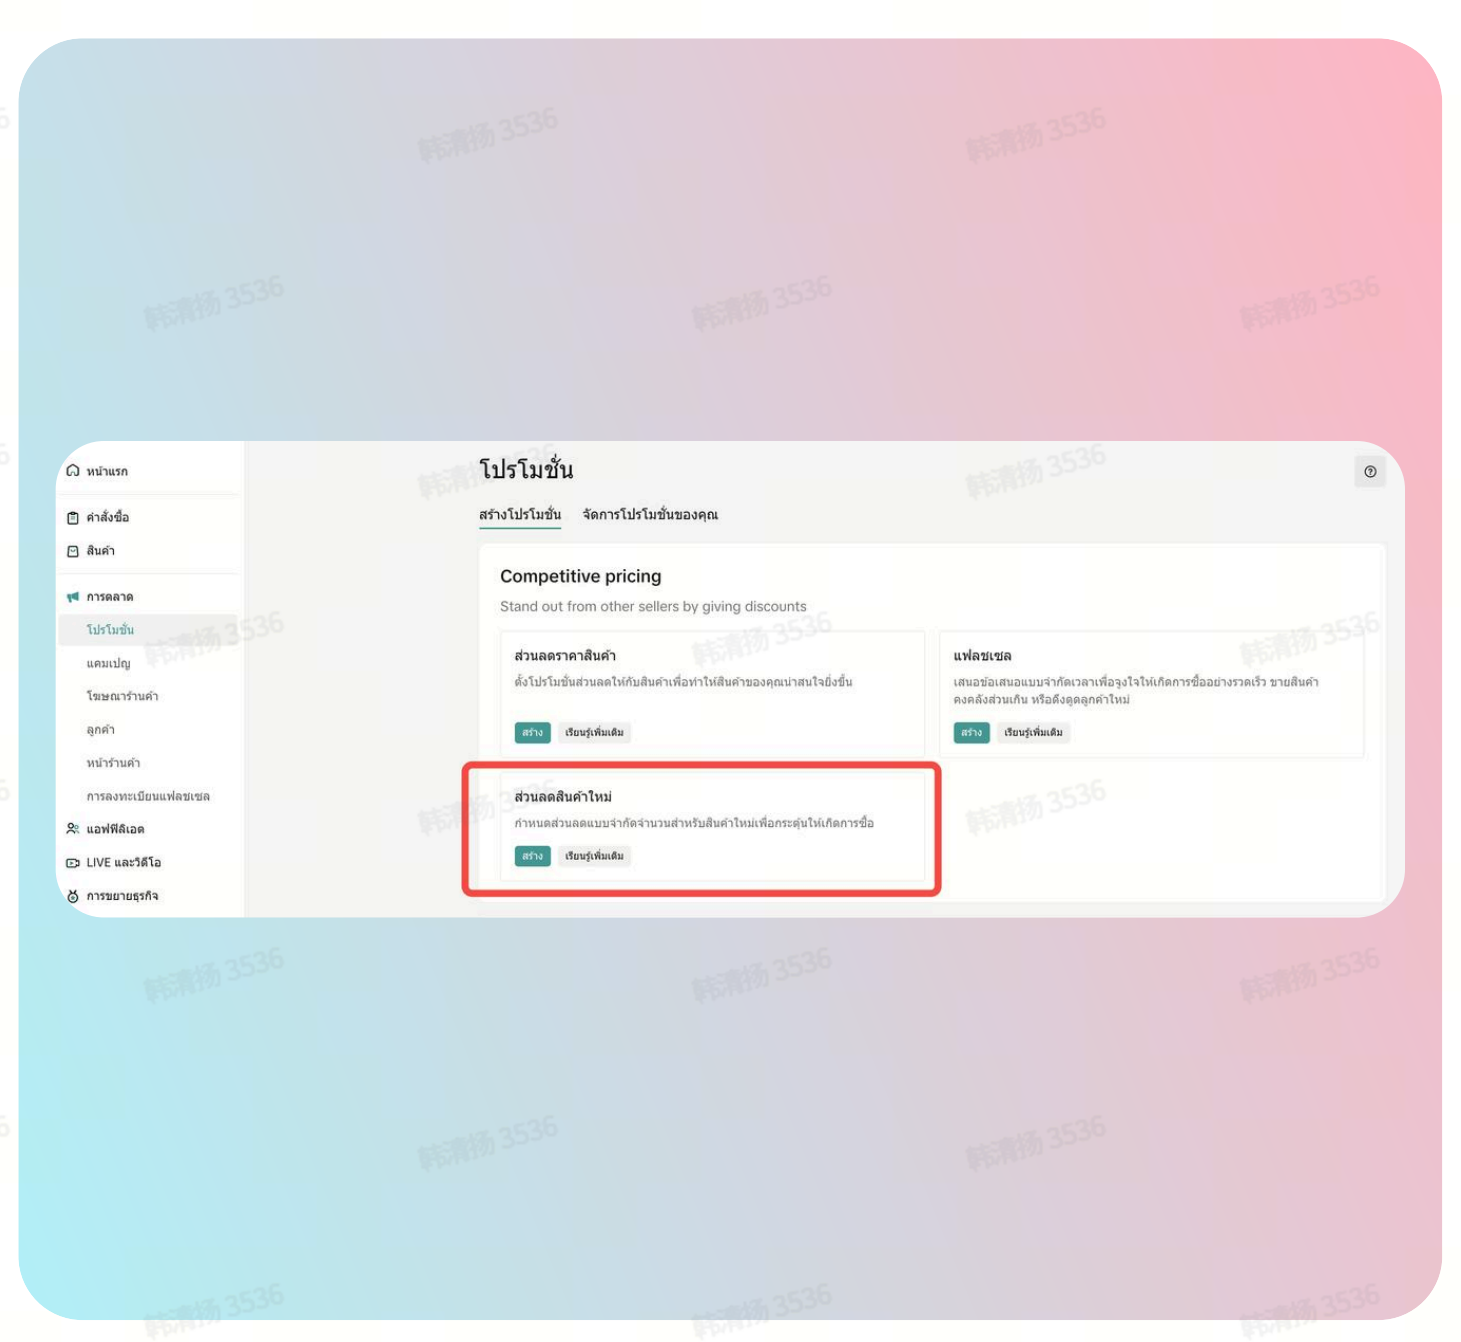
หน้าแรก

คำสั่งซื้อ

สินค้า

การตลาด

โปรโมชั่น

แคมเปญ

โฆษณาร้านค้า

ลูกค้า

หน้าร้านค้า

การลงทะเบียนแฟลชเซล

แอฟฟิลิเอต

LIVE และวิดีโอ

การขยายธุรกิจ

โปรโมชั่น

สร้างโปรโมชั่น จัดการโปรโมชั่นของคุณ

Competitive pricing

Stand out from other sellers by giving discounts

ส่วนลดราคาสินค้า

ตั้งโปรโมชั่นส่วนลดให้กับสินค้าเพื่อทำให้สินค้าของคุณน่าสนใจยิ่งขึ้น

สร้าง เรียนรู้เพิ่มเติม

แฟลชเซล

เสนอข้อเสนอแบบจำกัดเวลาเพื่อจูงใจให้เกิดการซื้ออย่างรวดเร็ว ขายสินค้าคงคลังส่วนเกิน หรือดึงดูดลูกค้าใหม่

สร้าง เรียนรู้เพิ่มเติม

ส่วนลดสินค้าใหม่

กำหนดส่วนลดแบบจำกัดจำนวนสำหรับสินค้าใหม่เพื่อกระตุ้นให้เกิดการซื้อ

สร้าง เรียนรู้เพิ่มเติม

韩清扬 3536